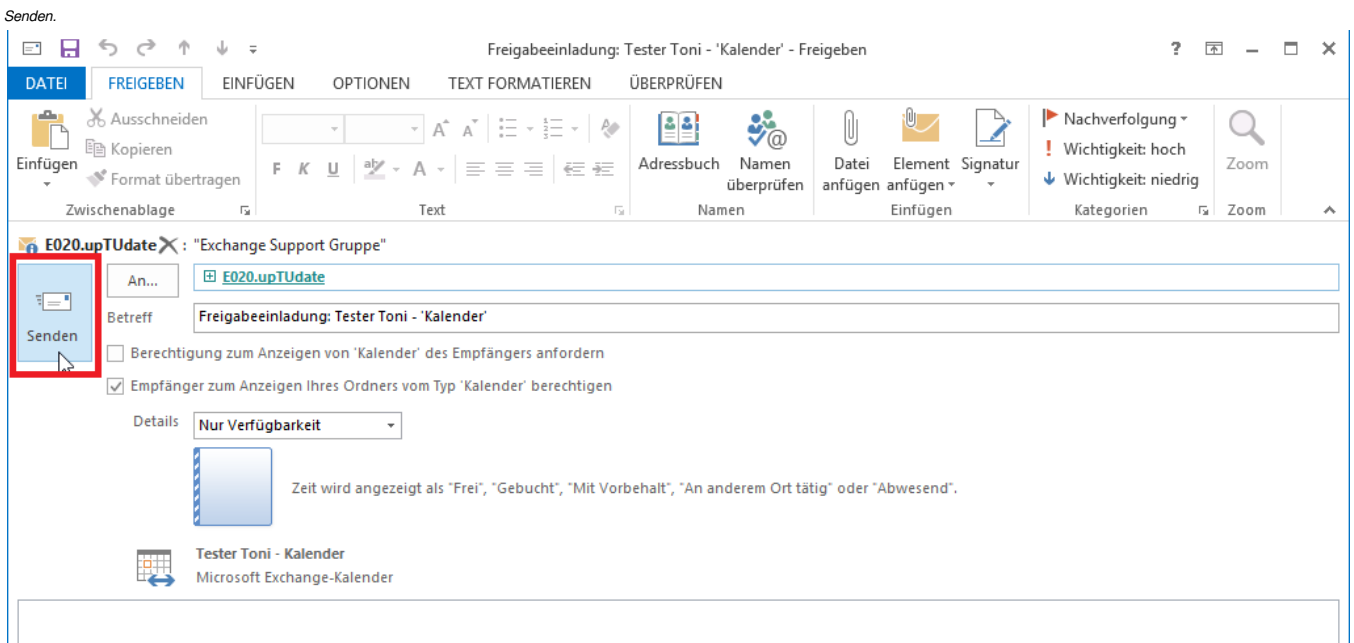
Senden.

Freigabeeinladung: Tester Toni - 'Kalender' - Freigeben

? – □ ✕

DATEI FREIGEBEN EINFÜGEN OPTIONEN TEXT FORMATIEREN ÜBERPRÜFEN

Einfügen
Ausschneiden
Kopieren
Format übertragen
Zwischenablage

F K U
Text

Adressbuch
Namen überprüfen
Namen

Datei anfügen
Element anfügen
Signatur
Einfügen

Nachverfolgung
Wichtigkeit: hoch
Wichtigkeit: niedrig
Kategorien

Zoom
Zoom

E020.upTUdate : "Exchange Support Gruppe"

Senden

An...
E020.upTUdate

Betreff
Freigabeeinladung: Tester Toni - 'Kalender'

Berechtigung zum Anzeigen von 'Kalender' des Empfängers anfordern

Empfänger zum Anzeigen Ihres Ordners vom Typ 'Kalender' berechtigen

Details
Nur Verfügbarkeit

Zeit wird angezeigt als "Frei", "Gebucht", "Mit Vorbehalt", "An anderem Ort tätig" oder "Abwesend".

Tester Toni - Kalender
Microsoft Exchange-Kalender